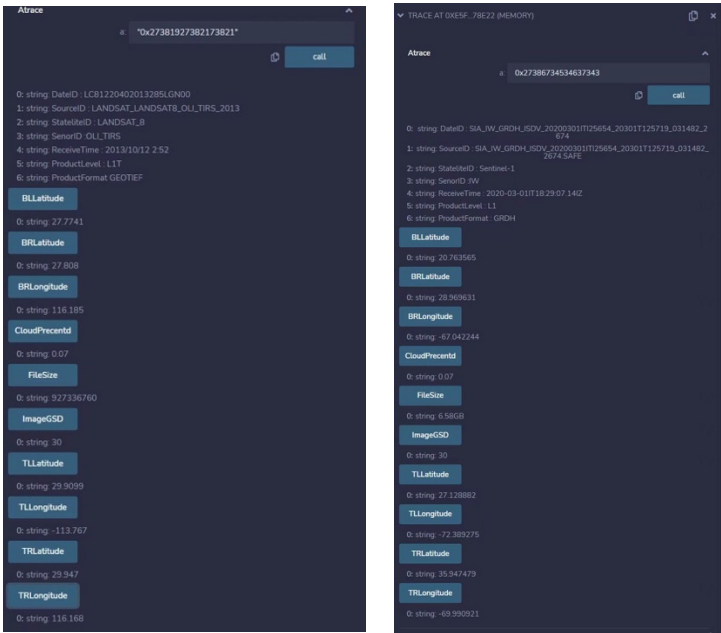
Atrace

a "0x27381927382173821"

call

0: string: DateID : LC81220402013285LGN00
1: string: SourceID : LANDSAT_LANDSAT8_OLI_TIRS_2013
2: string: StateliteID : LANDSAT_8
3: string: SenorID :OLI_TIRS
4: string: ReceiveTime : 2013/10/12 2:52
5: string: ProductLevel : L1T
6: string: ProductFormat GEOTIEF

BLLatitude
0: string: 27.7741

BRLatitude
0: string: 27.808

BRLongitude
0: string: 116.185

CloudPrecentd
0: string: 0.07

FileSize
0: string: 927336760

ImageGSD
0: string: 30

TLLatitude
0: string: 29.9099

TLLongitude
0: string: -113.767

TRLatitude
0: string: 29.947

TRLongitude
0: string: 116.168

TRACE AT 0XE5F...78E22 (MEMORY)

Atrace

a 0x27386734534637343

call

0: string: DateID : SIA_IW_GRDH_ISDV_20200301IT125654_20301T125719_031482_2674
1: string: SourceID : SIA_IW_GRDH_ISDV_20200301IT125654_20301T125719_031482_2674.SAFE
2: string: StateliteID : Sentinel-1
3: string: SenorID :IW
4: string: ReceiveTime : 2020-03-01IT18:29:07.14IZ
5: string: ProductLevel : L1
6: string: ProductFormat : GRDH

BLLatitude
0: string: 20.763565

BRLatitude
0: string: 28.969631

BRLongitude
0: string: -67.042244

CloudPrecentd
0: string: 0.07

FileSize
0: string: 6.58GB

ImageGSD
0: string: 30

TLLatitude
0: string: 27.128882

TLLongitude
0: string: -72.389275

TRLatitude
0: string: 35.947479

TRLongitude
0: string: -69.990921